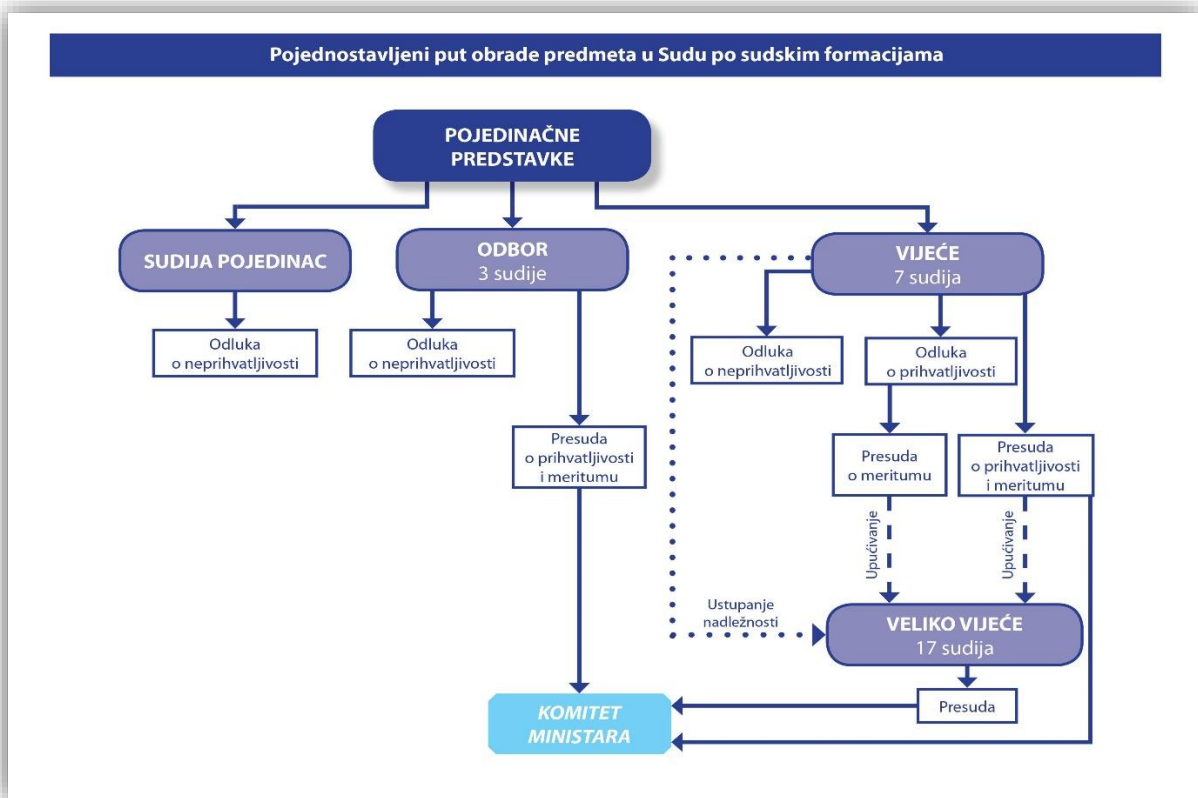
Pojednostavljeni put obrade predmeta u Sudu po sudskim formacijama

POJEDINAČNE PREDSTAVKE

SUDIJA POJEDINAC

ODBOR
3 sudije

VIJEĆE
7 sudija

Odluka o neprihvatljivosti

Odluka o neprihvatljivosti

Odluka o neprihvatljivosti

Odluka o prihvatljivosti

Presuda o prihvatljivosti i meritumu

Presuda o meritumu

Presuda o prihvatljivosti i meritumu

Upućivanje

Upućivanje

Ustupanje nadležnosti

VELIKO VIJEĆE
17 sudija

Presuda

KOMITET MINISTARA